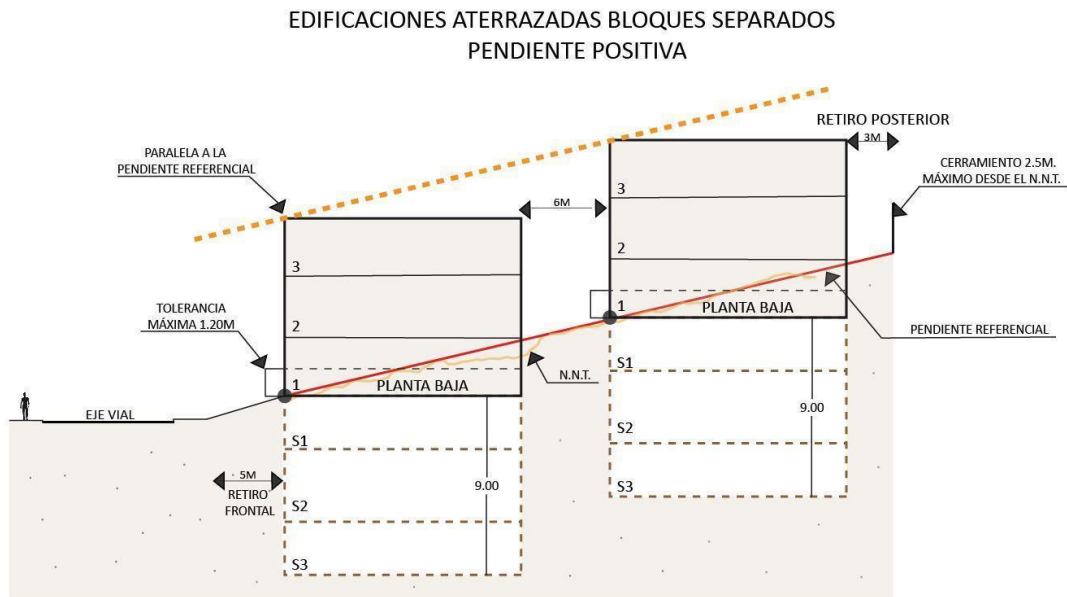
EDIFICACIONES ATERRAZADAS BLOQUES SEPARADOS
PENDIENTE POSITIVA

RETIRO POSTERIOR

3M

PARALELA A LA
PENDIENTE REFERENCIAL

CERRAMIENTO 2.5M.
MÁXIMO DESDE EL N.N.T.

6M

3

2

1

PLANTA BAJA

3

2

1

TOLERANCIA
MÁXIMA 1.20M

PENDIENTE REFERENCIAL

N.N.T.

PLANTA BAJA

S1

S2

S3

9.00

EJE VIAL

S1

S2

S3

9.00

5M

RETIRO
FRONTAL